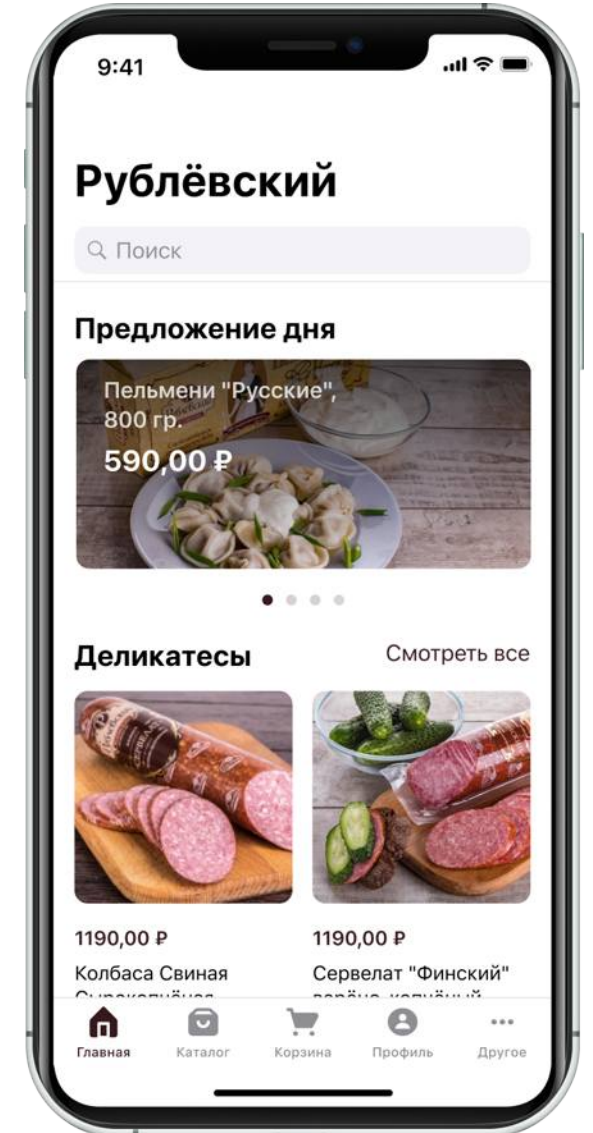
9:41

Рублёвский

Поиск

Предложение дня

Пельмени "Русские", 800 гр.

590,00 ₽

Деликатесы

Смотреть все

1190,00 ₽

Колбаса Свиная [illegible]

1190,00 ₽

Сервелат "Финский" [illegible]

Главная

Каталог

Корзина

Профиль

Другое